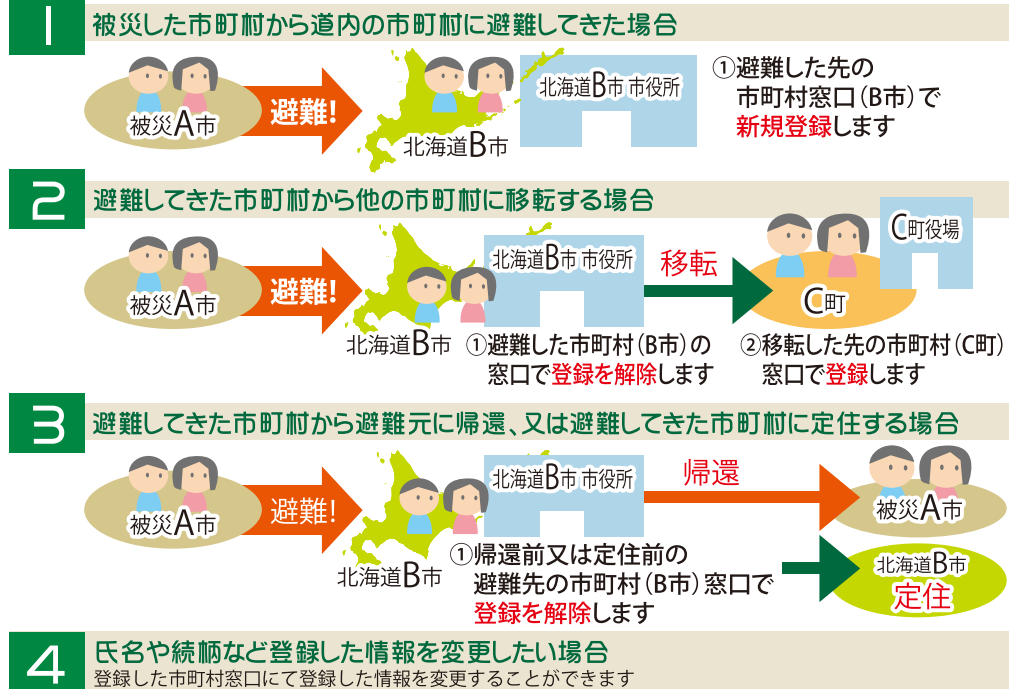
1 被災した市町村から道内の市町村に避難してきた場合

被災A市

避難!

北海道B市

北海道B市 市役所

①避難した先の市町村窓口（B市）で新規登録します

2 避難してきた市町村から他の市町村に移転する場合

被災A市

避難!

北海道B市

北海道B市 市役所

移転

C町

C町役場

①避難した市町村（B市）の窓口で登録を解除します

②移転した先の市町村（C町）窓口で登録します

3 避難してきた市町村から避難元に帰還、又は避難してきた市町村に定住する場合

被災A市

避難!

北海道B市

北海道B市 市役所

帰還

被災A市

北海道B市

定住

①帰還前又は定住前の避難先の市町村（B市）窓口で登録を解除します

4 氏名や続柄など登録した情報を変更したい場合

登録した市町村窓口にて登録した情報を変更することができます